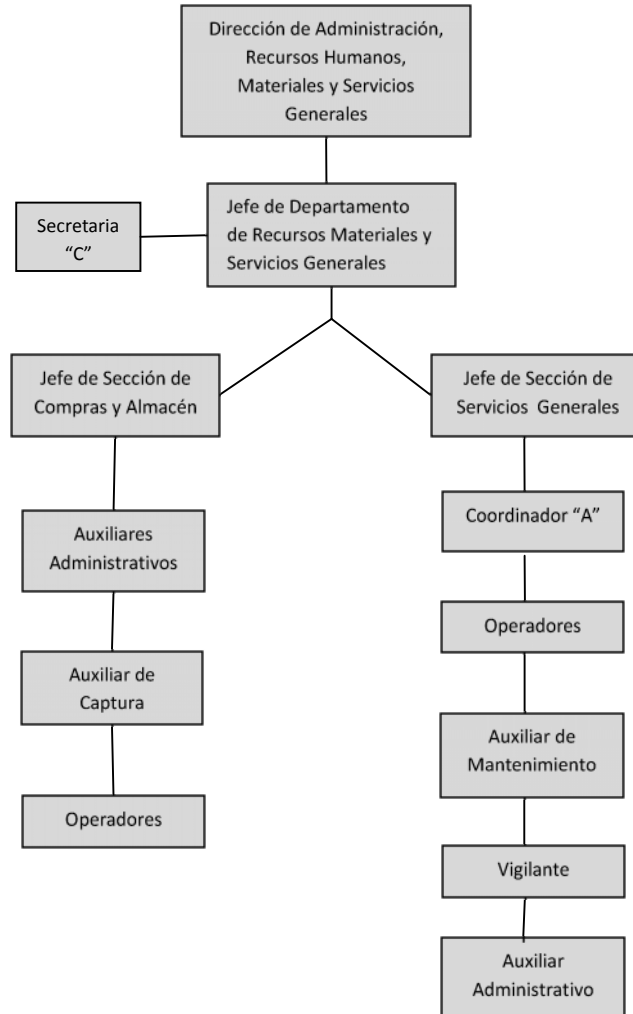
Dirección de Administración, Recursos Humanos, Materiales y Servicios Generales

Secretaria "C"

Jefe de Departamento de Recursos Materiales y Servicios Generales

Jefe de Sección de Compras y Almacén

Auxiliares Administrativos

Auxiliar de Captura

Operadores

Jefe de Sección de Servicios Generales

Coordinador "A"

Operadores

Auxiliar de Mantenimiento

Vigilante

Auxiliar Administrativo